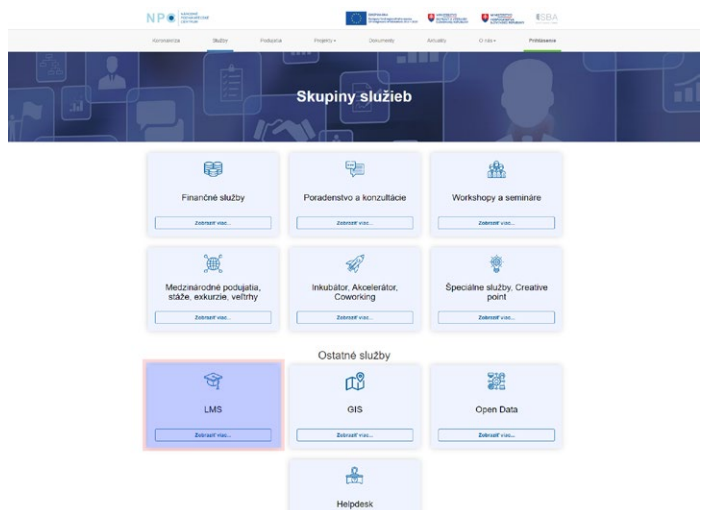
NP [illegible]

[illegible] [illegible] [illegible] SBA

Konferencia Služby Podujatia Projekty Dokumenty Aktuality O nás Prihlásenie

Skupiny služieb

Finančné služby
Zobraziť viac...

Poradenstvo a konzultácie
Zobraziť viac...

Workshopy a semináre
Zobraziť viac...

Medzinárodné podujatia, stáže, exkurzie, veľtrhy
Zobraziť viac...

Inkubátor, Akcelerátor, Coworking
Zobraziť viac...

Špeciálne služby, Creative point
Zobraziť viac...

Ostatné služby

LMS
Zobraziť viac...

GIS
Zobraziť viac...

Open Data
Zobraziť viac...

Helpdesk